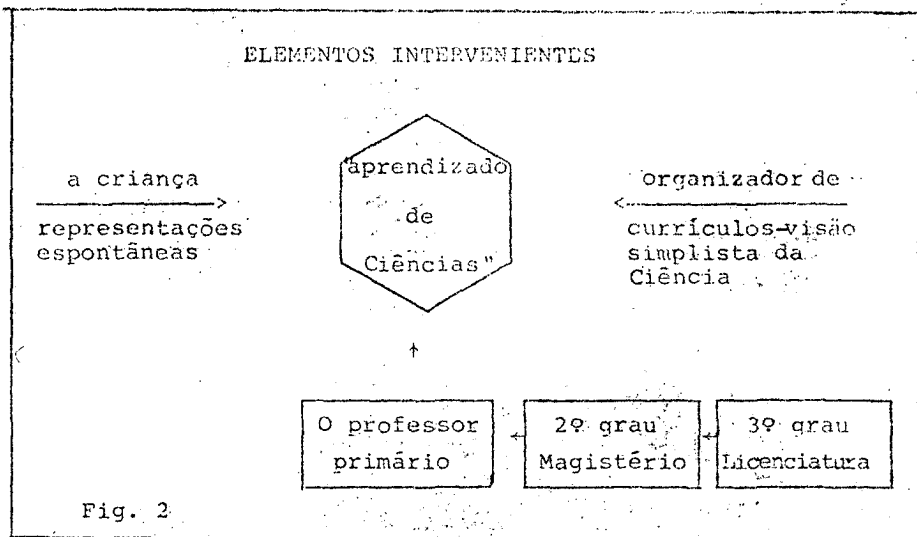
ELEMENTOS INTERVENIENTES

a criança

representações espontâneas

"aprendizado de Ciências"

organizador de

currículos-visão simplista da Ciência

O professor primário

2º grau Magistério

3º grau Licenciatura

Fig. 2